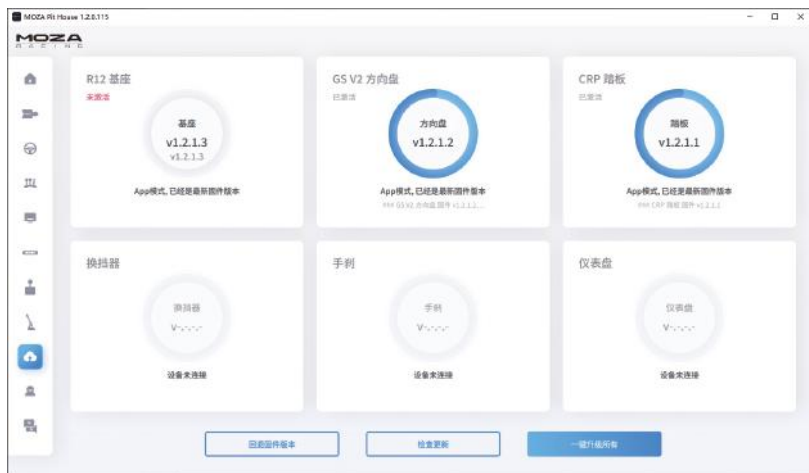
MOZA Pit House 1.2.8.115

MOZA RACING

R12 基座
未激活
基座
v1.2.1.3
v1.2.1.3
App模式, 已经是最新固件版本

GS V2 方向盘
已激活
方向盘
v1.2.1.2
App模式, 已经是最新固件版本
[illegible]

CRP 踏板
已激活
踏板
v1.2.1.1
App模式, 已经是最新固件版本
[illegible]

换挡器
换挡器
V-.-.-.-
设备未连接

手刹
手刹
V-.-.-.-
设备未连接

仪表盘
仪表盘
V-.-.-.-
设备未连接

回退固件版本
检查更新
一键升级所有